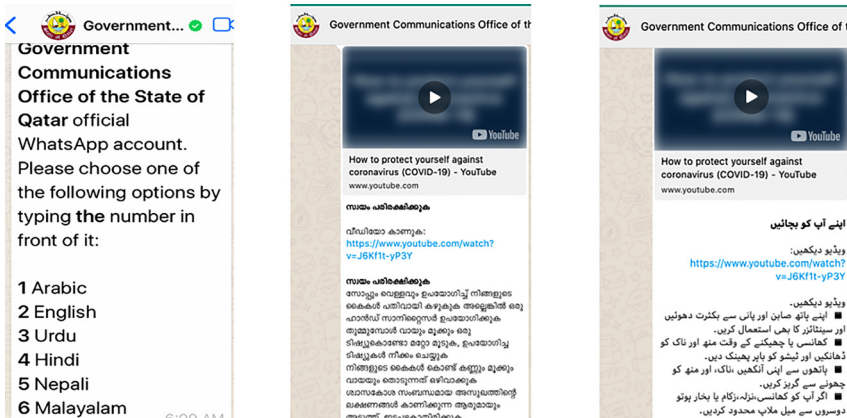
Government

Government Communications Office of the State of Qatar official WhatsApp account. Please choose one of the following options by typing the number in front of it:

1 Arabic
2 English
3 Urdu
4 Hindi
5 Nepali
6 Malayalam

Government Communications Office of th

YouTube

How to protect yourself against coronavirus (COVID-19) - YouTube
www.youtube.com

സ്വയം പരിരക്ഷിക്കുക

വീഡിയോ കാണുക:
https://www.youtube.com/watch?v=J6Kf1t-yP3Y

സ്വയം പരിരക്ഷിക്കുക
സോപ്പും വെള്ളവും ഉപയോഗിച്ച് നിങ്ങളുടെ കൈകൾ പതിവായി കഴുകുക അല്ലെങ്കിൽ ഒരു ഹാൻഡ് സാനിറ്റൈസർ ഉപയോഗിക്കുക
തുമ്മുമ്പോൾ വായും മൂക്കും ഒരു ടിഷ്യുകൊണ്ടോ മറ്റോ മൂടുക, ഉപയോഗിച്ച ടിഷ്യുകൾ നീക്കം ചെയ്യുക
നിങ്ങളുടെ കൈകൾ കൊണ്ട് കണ്ണും മൂക്കും വായയും തൊടുന്നത് ഒഴിവാക്കുക
ശ്വാസകോശ സംബന്ധമായ അസുഖത്തിന്റെ ലക്ഷണങ്ങൾ കാണിക്കുന്ന ആരുമായും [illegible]

Government Communications Office of th

YouTube

How to protect yourself against coronavirus (COVID-19) - YouTube
www.youtube.com

اپنے آپ کو بچائیں

ویڈیو دیکھیں:
https://www.youtube.com/watch?v=J6Kf1t-yP3Y

ویڈیو دیکھیں.
■ اپنے ہاتھ صابن اور پانی سے بکثرت دھوئیں اور سینٹائزر کا بھی استعمال کریں.
■ کھانسی یا چھینکنے کے وقت منھ اور ناک کو ڈھانکیں اور ٹیشو کو باہر پھینک دیں.
■ ہاتھوں سے اپنی آنکھیں، ناک، اور منھ کو چھونے سے گریز کریں.
■ اگر آپ کو کھانسی، نزلہ، زکام یا بخار ہو تو دوسروں سے میل ملاپ محدود کردیں.